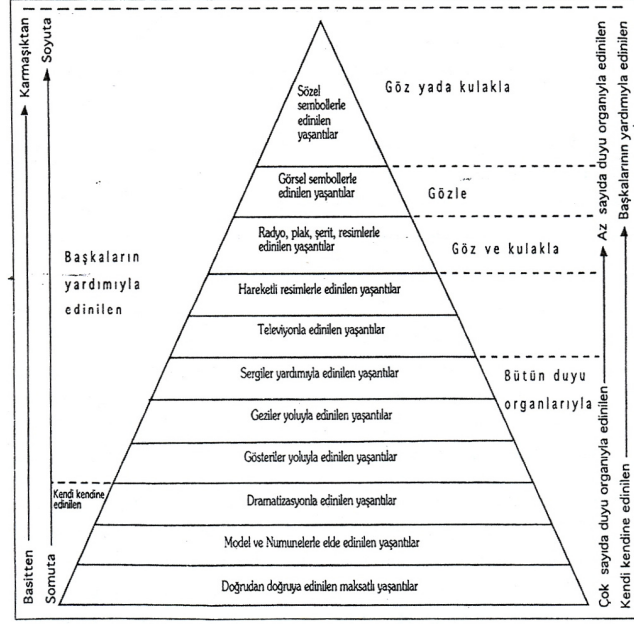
Karmaşıktan
Soyuta

Basitten
Somuta

Sözel sembollerle edinilen yaşantılar

Görsel sembollerle edinilen yaşantılar

Radyo, plak, şerit, resimlerle edinilen yaşantılar

Hareketli resimlerle edinilen yaşantılar

Televiyonla edinilen yaşantılar

Sergiler yardımıyla edinilen yaşantılar

Geziler yoluyla edinilen yaşantılar

Gösteriler yoluyla edinilen yaşantılar

Dramatizasyonla edinilen yaşantılar

Model ve Numunelerle elde edinilen yaşantılar

Doğrudan doğruya edinilen maksatlı yaşantılar

Başkaların yardımıyla edinilen

Kendi kendine edinilen

Göz yada kulakla

Gözle

Göz ve kulakla

Bütün duyu organlarıyla

Çok sayıda duyu organıyla edinilen Az sayıda duyu organıyla edinilen

Kendi kendine edinilen Başkalarının yardımıyla edinilen